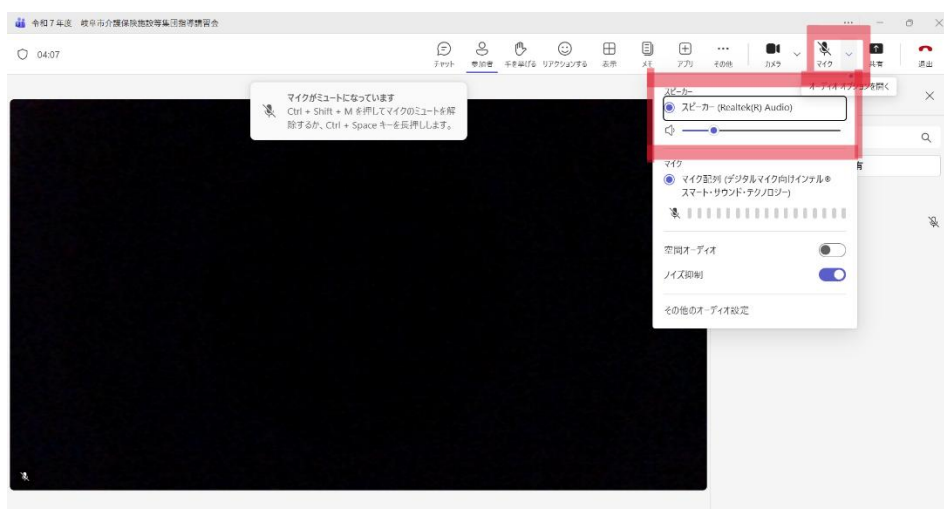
令和７年度　岐阜市介護保険施設等集団指導講習会

04:07

チャット　参加者　手を挙げる　リアクションする　表示　メモ　アプリ　その他　カメラ　マイク　共有　退出

オーディオ オプションを開く

マイクがミュートになっています
Ctrl + Shift + M を押してマイクのミュートを解除するか、Ctrl + Space キーを長押しします。

スピーカー
スピーカー (Realtek(R) Audio)

マイク
マイク配列 (デジタルマイク向けインテル® スマート・サウンド・テクノロジー)

空間オーディオ

ノイズ抑制

その他のオーディオ設定

有